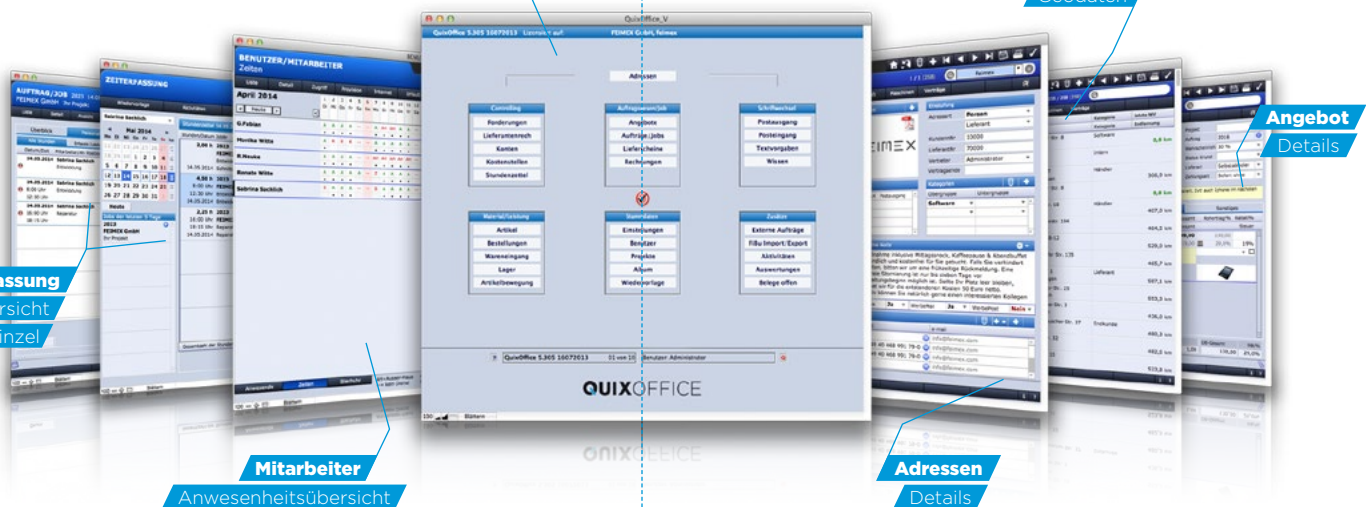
Gebäuden

QuixOffice_V

QuixOffice 5.305 10072013 Lizenziert auf: FEIMEX GmbH, feimex

Adressen

Controlling
Forderungen
Lieferantenrech
Konten
Kostenstellen
Stundenzettel

Auftragsverw/Job
Angebote
Aufträge/Jobs
Lieferscheine
Rechnungen

Schriftwechsel
Postausgang
Posteingang
Textvorgaben
Wissen

Material/Leistung
Artikel
Bestellungen
Wareneingang
Lager
Artikelbewegung

Stammdaten
Einstellungen
Benutzer
Projekte
Album
Wiedervorlage

Zusätze
Externe Aufträge
FiBu Import/Export
Aktivitäten
Auswertungen
Belege offen

QuixOffice 5.305 10072013 01 von 10 Benutzer: Administrator

QUIXOFFICE

AUFTRAG/JOB
FEIMEX GmbH

ZEITERFASSUNG
Mai 2014
Sebrina Sachlich

BENUTZER/MITARBEITER
Zeiten
April 2014
G.Fabian
Monika Witte
R.Neuke
Renate Witte
Sebrina Sachlich

Angebot
Details

Adressen
Details

Mitarbeiter
Anwesenheitsübersicht

fassung
rsicht
inzel

FEIMEX